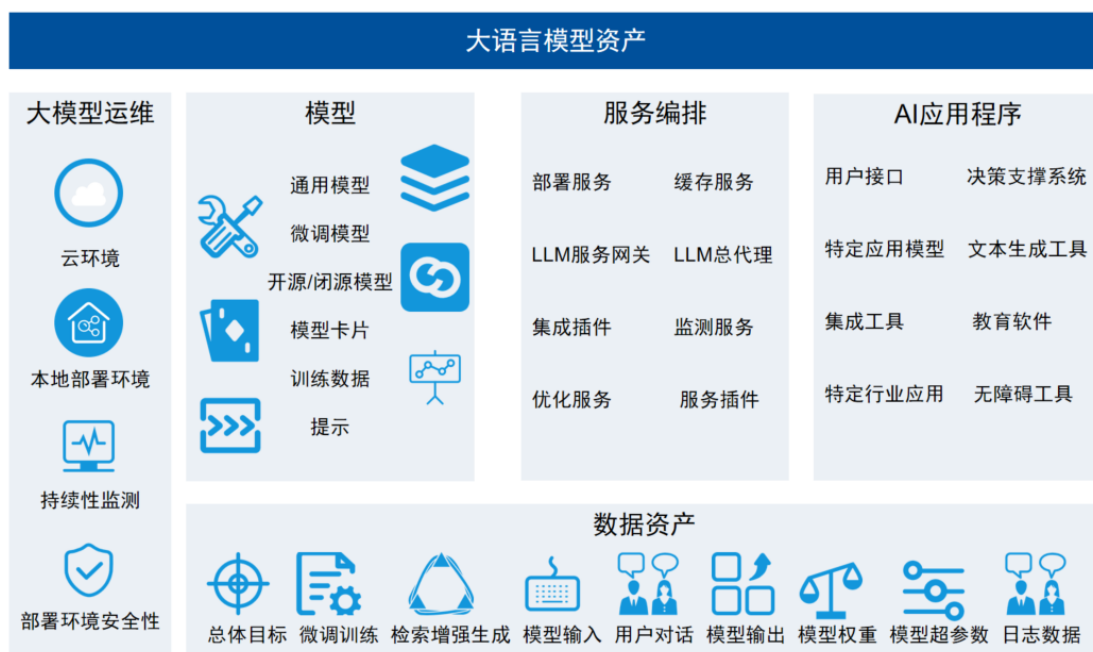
大语言模型资产

大模型运维

云环境

本地部署环境

持续性监测

部署环境安全性

模型

通用模型

微调模型

开源/闭源模型

模型卡片

训练数据

提示

服务编排

部署服务

缓存服务

LLM服务网关

LLM总代理

集成插件

监测服务

优化服务

服务插件

AI应用程序

用户接口

决策支撑系统

特定应用模型

文本生成工具

集成工具

教育软件

特定行业应用

无障碍工具

数据资产

总体目标

微调训练

检索增强生成

模型输入

用户对话

模型输出

模型权重

模型超参数

日志数据